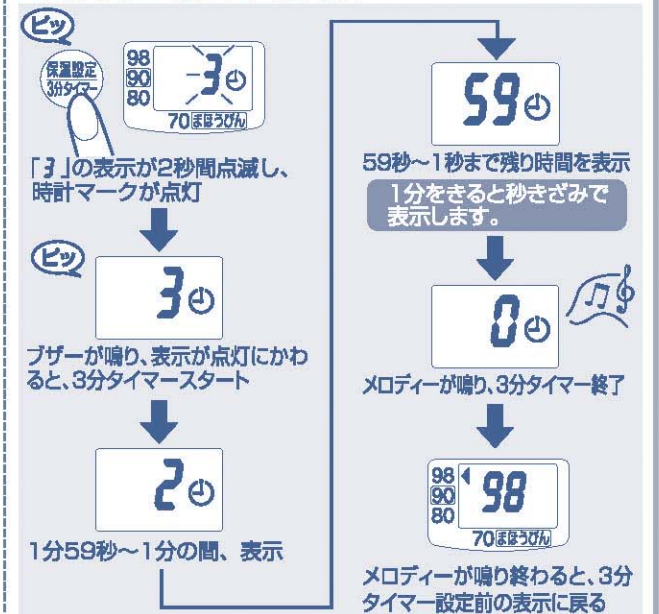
ピッ

保温設定
3分タイマー

98
90
80
-3
70まほうびん

「3」の表示が2秒間点滅し、時計マークが点灯

ピッ

3

ブザーが鳴り、表示が点灯にかわると、3分タイマースタート

2

1分59秒～1分の間、表示

59

59秒～1秒まで残り時間を表示

1分をきると秒きざみで表示します。

0

メロディーが鳴り、3分タイマー終了

98
90
80
98
70まほうびん

メロディーが鳴り終わると、3分タイマー設定前の表示に戻る